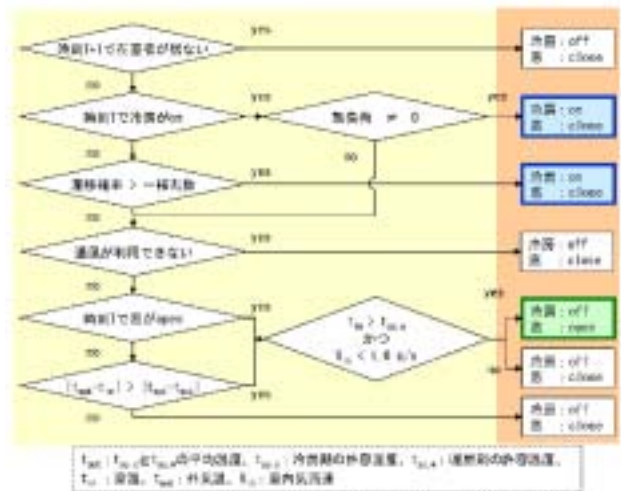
時刻t-1で在室者が居ない
yes
冷房：off
窓：close
no
時刻tで冷房がon
yes
熱負荷 ≠ 0
yes
冷房：on
窓：close
no
no
遷移確率 > 一様乱数
yes
冷房：on
窓：close
no
通風が利用できない
yes
冷房：off
窓：close
no
yes
時刻tで窓がopen
$t_{in} > t_{ac,s}$
かつ
$v_{o} < 1.6$ m/s
冷房：off
窓：open
no
no
$|t_{set}-t_{in}| > |t_{set}-t_{out}|$
yes
冷房：off
窓：close
no
冷房：off
窓：close

$t_{set}$：$t_{ac,c}$と$t_{ac,h}$の平均温度，$t_{ac,c}$：冷房時の許容温度，$t_{ac,h}$：暖房時の許容温度，$t_{in}$：室温，$t_{out}$：外気温，$v_{o}$：室内気流速